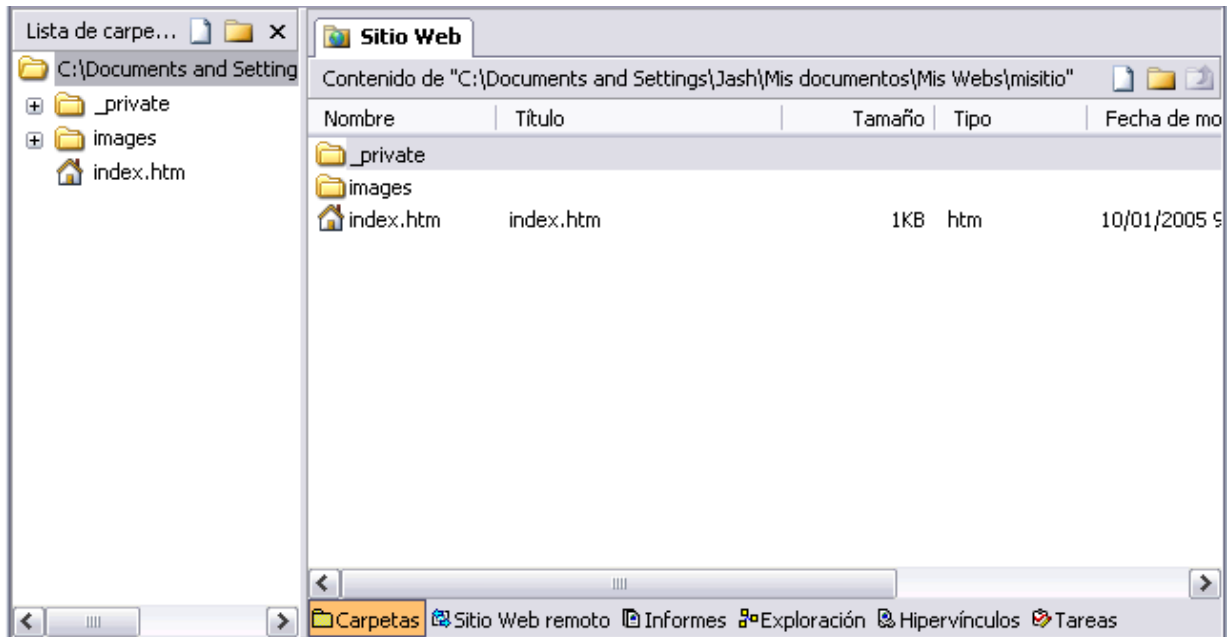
Lista de carpe... ×

C:\Documents and Setting

_private

images

index.htm

Sitio Web

Contenido de "C:\Documents and Settings\Jash\Mis documentos\Mis Webs\misitio"

| Nombre | Título | Tamaño | Tipo | Fecha de mo |
|---|---|---|---|---|
| _private | | | | |
| images | | | | |
| index.htm | index.htm | 1KB | htm | 10/01/2005 9 |

Carpetas Sitio Web remoto Informes Exploración Hipervínculos Tareas